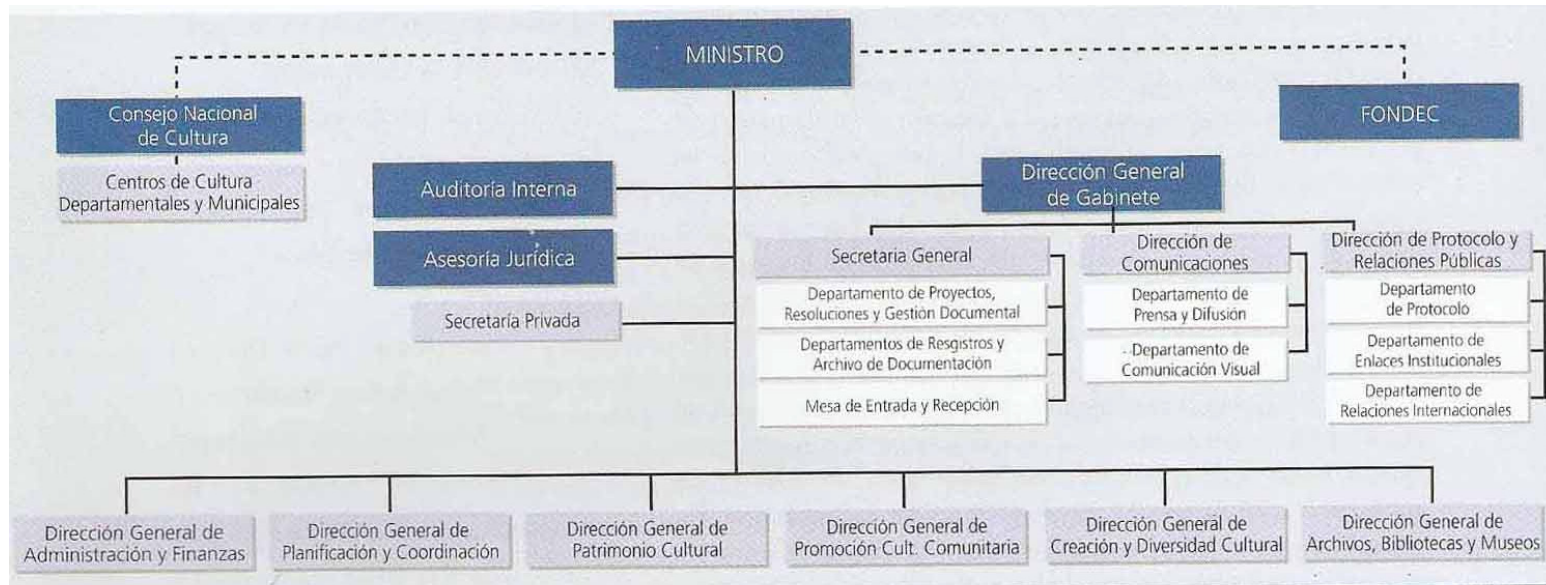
MINISTRO

Consejo Nacional de Cultura

Centros de Cultura Departamentales y Municipales

FONDEC

Auditoria Interna

Asesoría Jurídica

Secretaría Privada

Dirección General de Gabinete

Secretaria General

Departamento de Proyectos, Resoluciones y Gestión Documental

Departamentos de Resgistros y Archivo de Documentación

Mesa de Entrada y Recepción

Dirección de Comunicaciones

Departamento de Prensa y Difusión

Departamento de Comunicación Visual

Dirección de Protocolo y Relaciones Públicas

Departamento de Protocolo

Departamento de Enlaces Institucionales

Departamento de Relaciones Internacionales

Dirección General de Administración y Finanzas

Dirección General de Planificación y Coordinación

Dirección General de Patrimonio Cultural

Dirección General de Promoción Cult. Comunitaria

Dirección General de Creación y Diversidad Cultural

Dirección General de Archivos, Bibliotecas y Museos